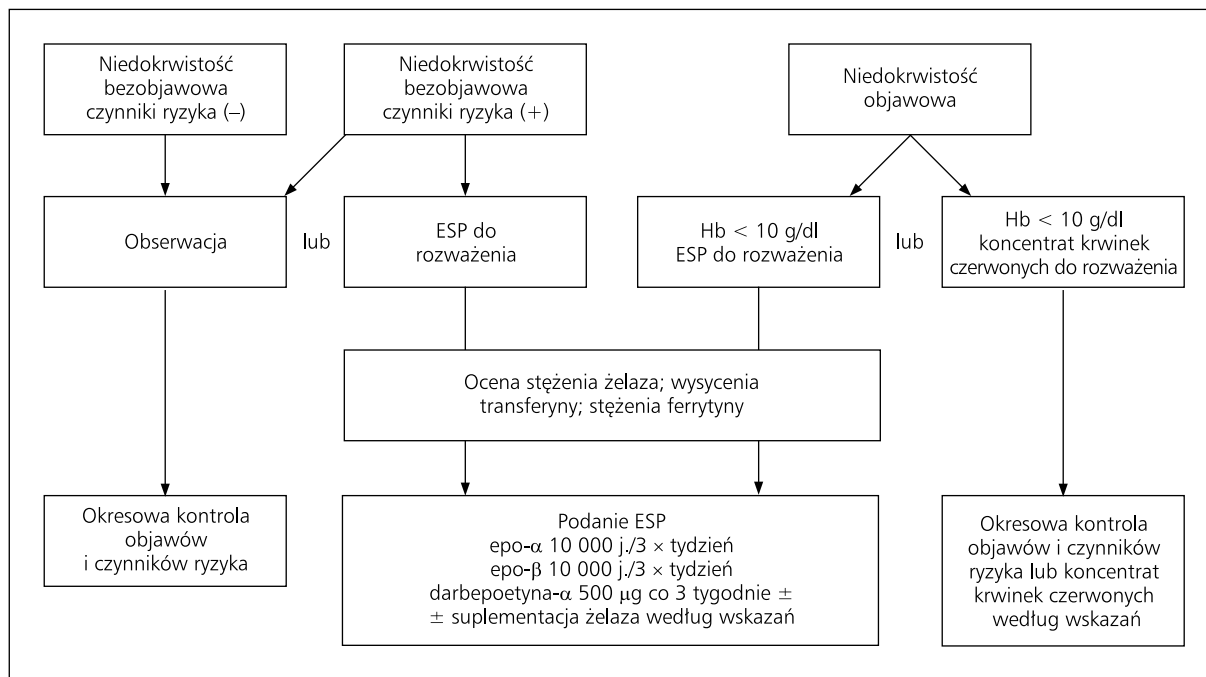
Niedokrwistość bezobjawowa czynniki ryzyka (–)

Niedokrwistość bezobjawowa czynniki ryzyka (+)

Niedokrwistość objawowa

Obserwacja

lub

ESP do rozważenia

Hb < 10 g/dl ESP do rozważenia

lub

Hb < 10 g/dl koncentrat krwinek czerwonych do rozważenia

Ocena stężenia żelaza; wysycenia transferyny; stężenia ferrytyny

Okresowa kontrola objawów i czynników ryzyka

Podanie ESP
epo-$\alpha$ 10 000 j./3 × tydzień
epo-$\beta$ 10 000 j./3 × tydzień
darbepoetyna-$\alpha$ 500 $\mu$g co 3 tygodnie ±
± suplementacja żelaza według wskazań

Okresowa kontrola objawów i czynników ryzyka lub koncentrat krwinek czerwonych według wskazań